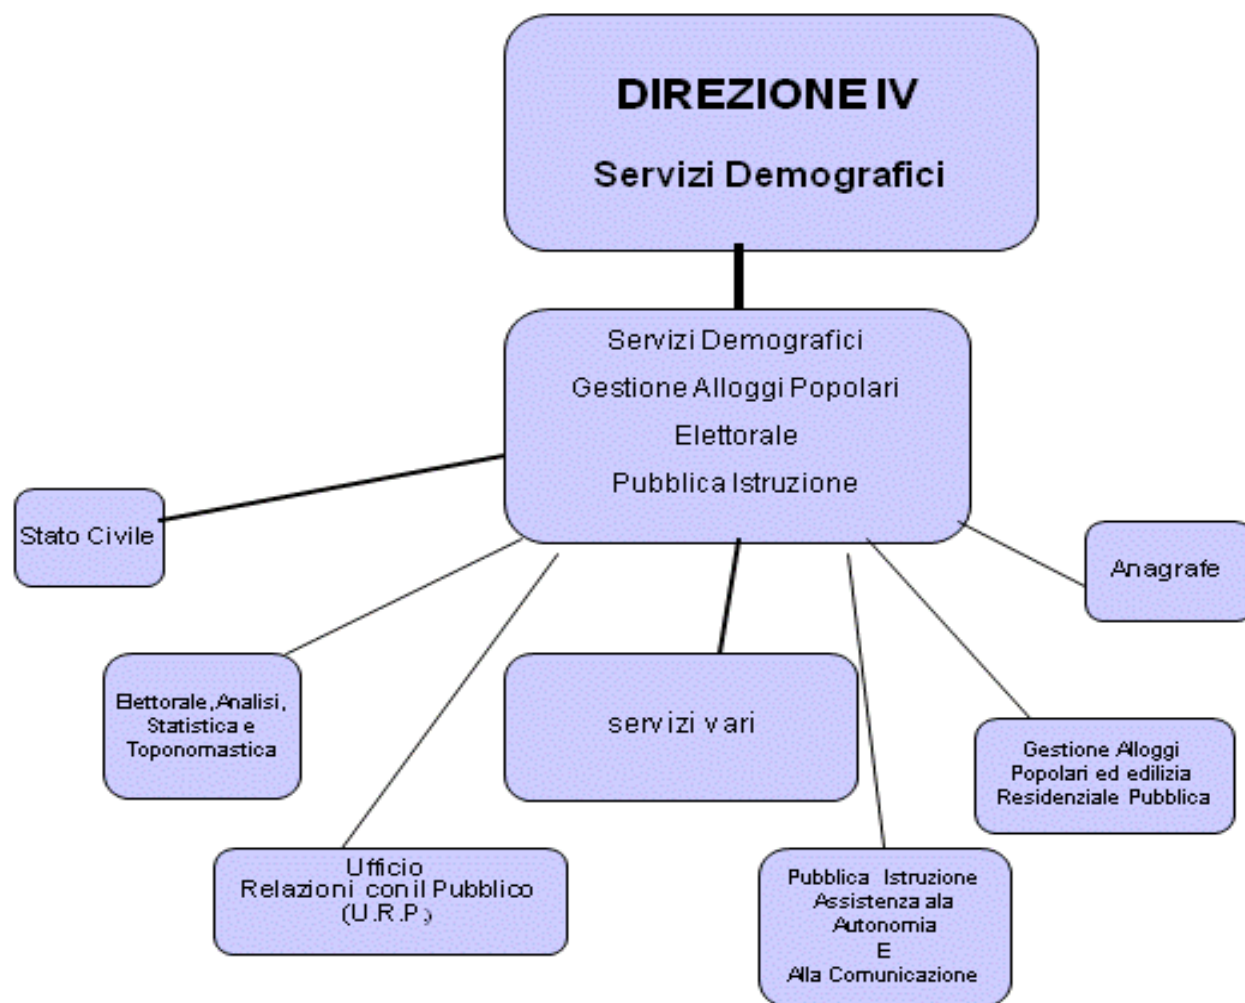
DIREZIONE IV

Servizi Demografici

Servizi Demografici
Gestione Alloggi Popolari
Elettorale
Pubblica Istruzione

Stato Civile

Anagrafe

Elettorale, Analisi, Statistica e Toponomastica

servizi vari

Gestione Alloggi Popolari ed edilizia Residenziale Pubblica

Ufficio
Relazioni con il Pubblico
(U.R.P.)

Pubblica Istruzione
Assistenza ala
Autonomia
E
Alla Comunicazione